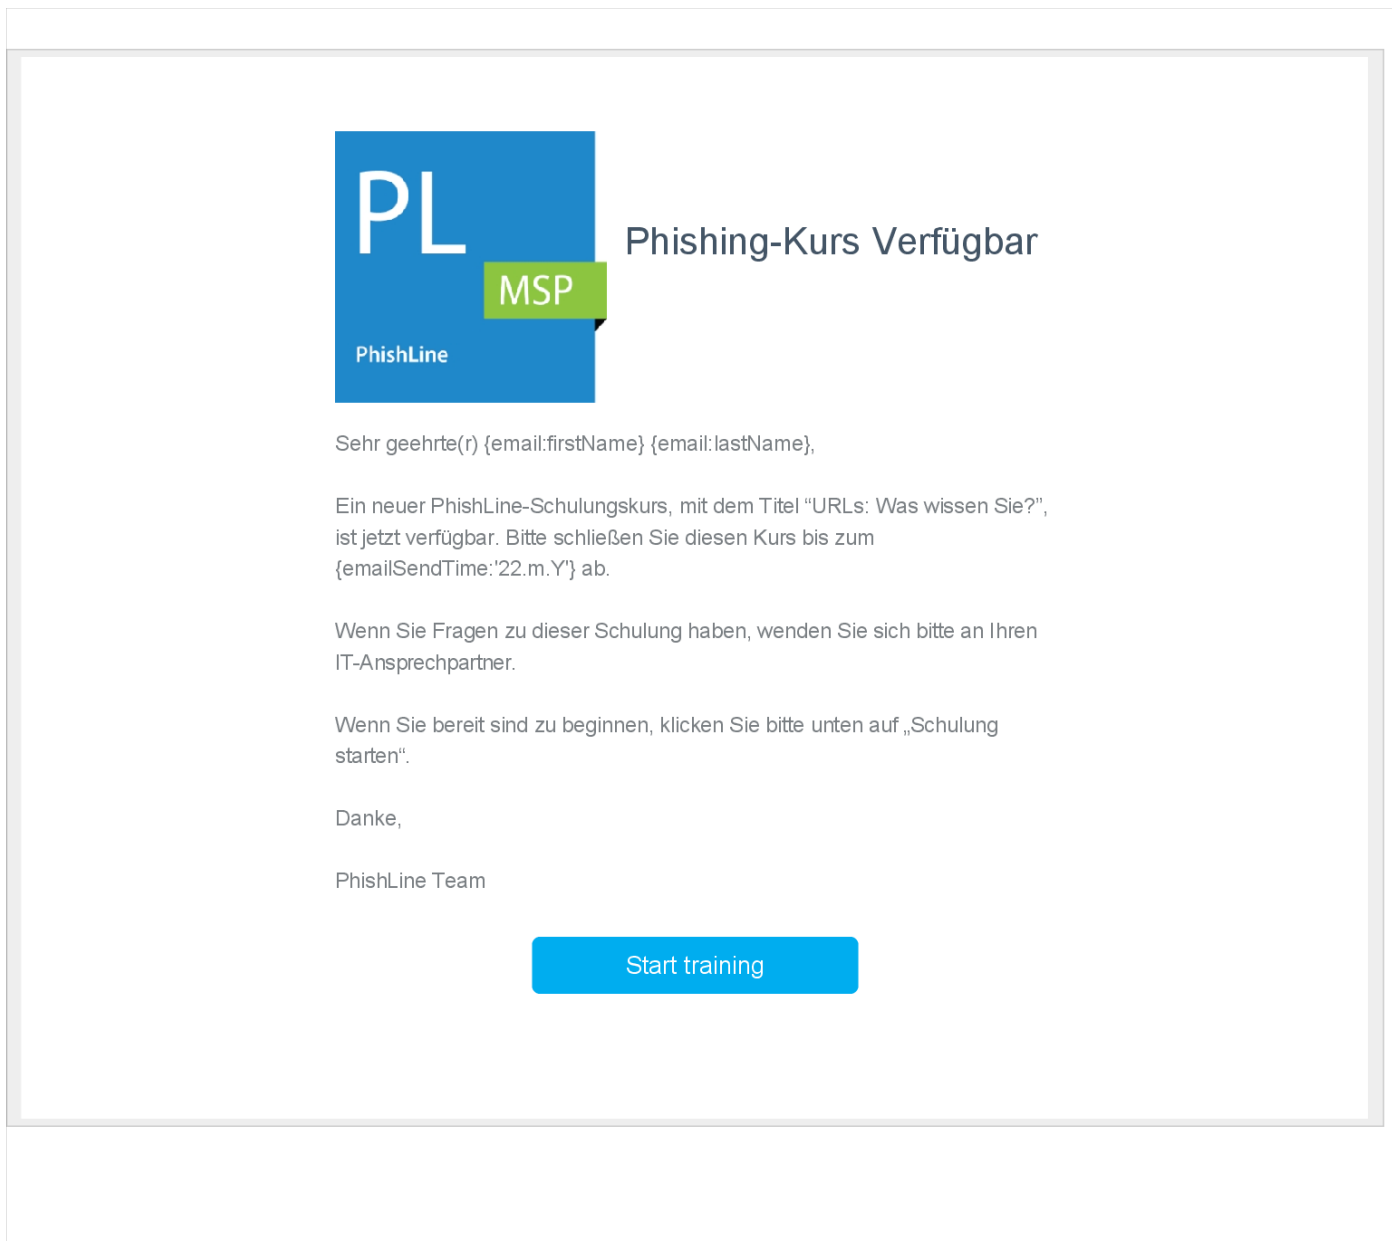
PL
MSP
PhishLine

Phishing-Kurs Verfügbar

Sehr geehrte(r) {email:firstName} {email:lastName},

Ein neuer PhishLine-Schulungskurs, mit dem Titel “URLs: Was wissen Sie?”, ist jetzt verfügbar. Bitte schließen Sie diesen Kurs bis zum {emailSendTime:'22.m.Y'} ab.

Wenn Sie Fragen zu dieser Schulung haben, wenden Sie sich bitte an Ihren IT-Ansprechpartner.

Wenn Sie bereit sind zu beginnen, klicken Sie bitte unten auf „Schulung starten“.

Danke,

PhishLine Team

Start training